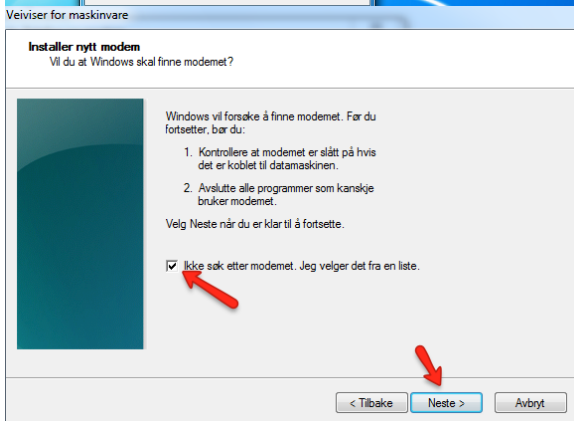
Veiviser for maskinvare

Installer nytt modem
Vil du at Windows skal finne modemet?

Windows vil forsøke å finne modemet. Før du fortsetter, bør du:

1. Kontrollere at modemet er slått på hvis det er koblet til datamaskinen.

2. Avslutte alle programmer som kanskje bruker modemet.

Velg Neste når du er klar til å fortsette.

Ikke søk etter modemet. Jeg velger det fra en liste.

< Tilbake | Neste > | Avbryt